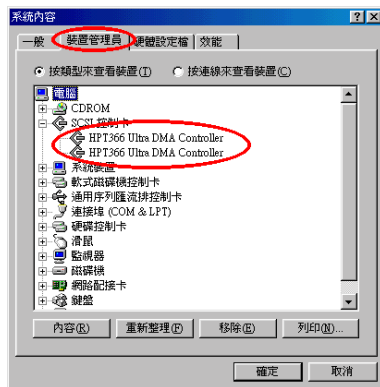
系統內容

一般 | 裝置管理員 | 硬體設定檔 | 效能

按類型來查看裝置(T)　按連線來查看裝置(C)

電腦
CDROM
SCSI 控制卡
HPT366 Ultra DMA Controller
HPT366 Ultra DMA Controller
系統裝置
軟式磁碟機控制卡
通用序列匯流排控制卡
連接埠 (COM & LPT)
硬碟控制卡
滑鼠
監視器
磁碟機
網路配接卡
鍵盤

內容(R)　重新整理(F)　移除(E)　列印(N)...

確定　取消